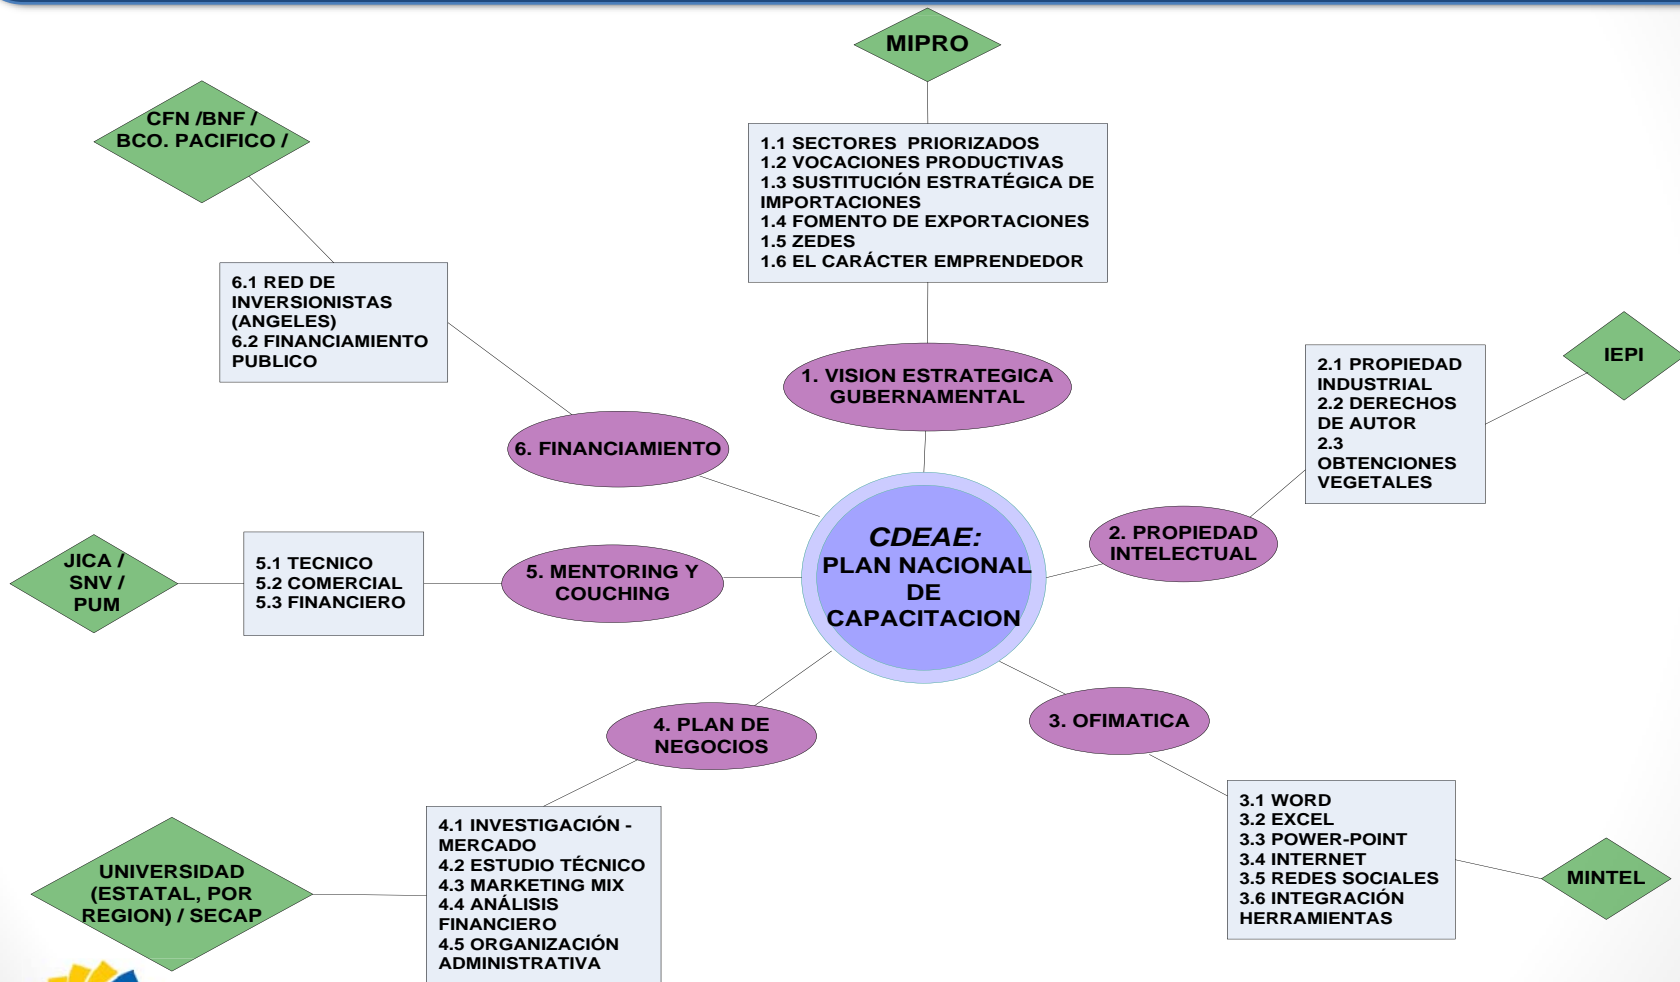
MIPRO

1.1 SECTORES PRIORIZADOS
1.2 VOCACIONES PRODUCTIVAS
1.3 SUSTITUCIÓN ESTRATÉGICA DE IMPORTACIONES
1.4 FOMENTO DE EXPORTACIONES
1.5 ZEDES
1.6 EL CARÁCTER EMPRENDEDOR

CFN /BNF / BCO. PACIFICO /

6.1 RED DE INVERSIONISTAS (ANGELES)
6.2 FINANCIAMIENTO PUBLICO

1. VISION ESTRATEGICA GUBERNAMENTAL

6. FINANCIAMIENTO

IEPI

2.1 PROPIEDAD INDUSTRIAL
2.2 DERECHOS DE AUTOR
2.3 OBTENCIONES VEGETALES

CDEAE: PLAN NACIONAL DE CAPACITACION

2. PROPIEDAD INTELECTUAL

JICA / SNV / PUM

5.1 TECNICO
5.2 COMERCIAL
5.3 FINANCIERO

5. MENTORING Y COUCHING

4. PLAN DE NEGOCIOS

3. OFIMATICA

3.1 WORD
3.2 EXCEL
3.3 POWER-POINT
3.4 INTERNET
3.5 REDES SOCIALES
3.6 INTEGRACIÓN HERRAMIENTAS

MINTEL

4.1 INVESTIGACIÓN - MERCADO
4.2 ESTUDIO TÉCNICO
4.3 MARKETING MIX
4.4 ANÁLISIS FINANCIERO
4.5 ORGANIZACIÓN ADMINISTRATIVA

UNIVERSIDAD (ESTATAL, POR REGION) / SECAP